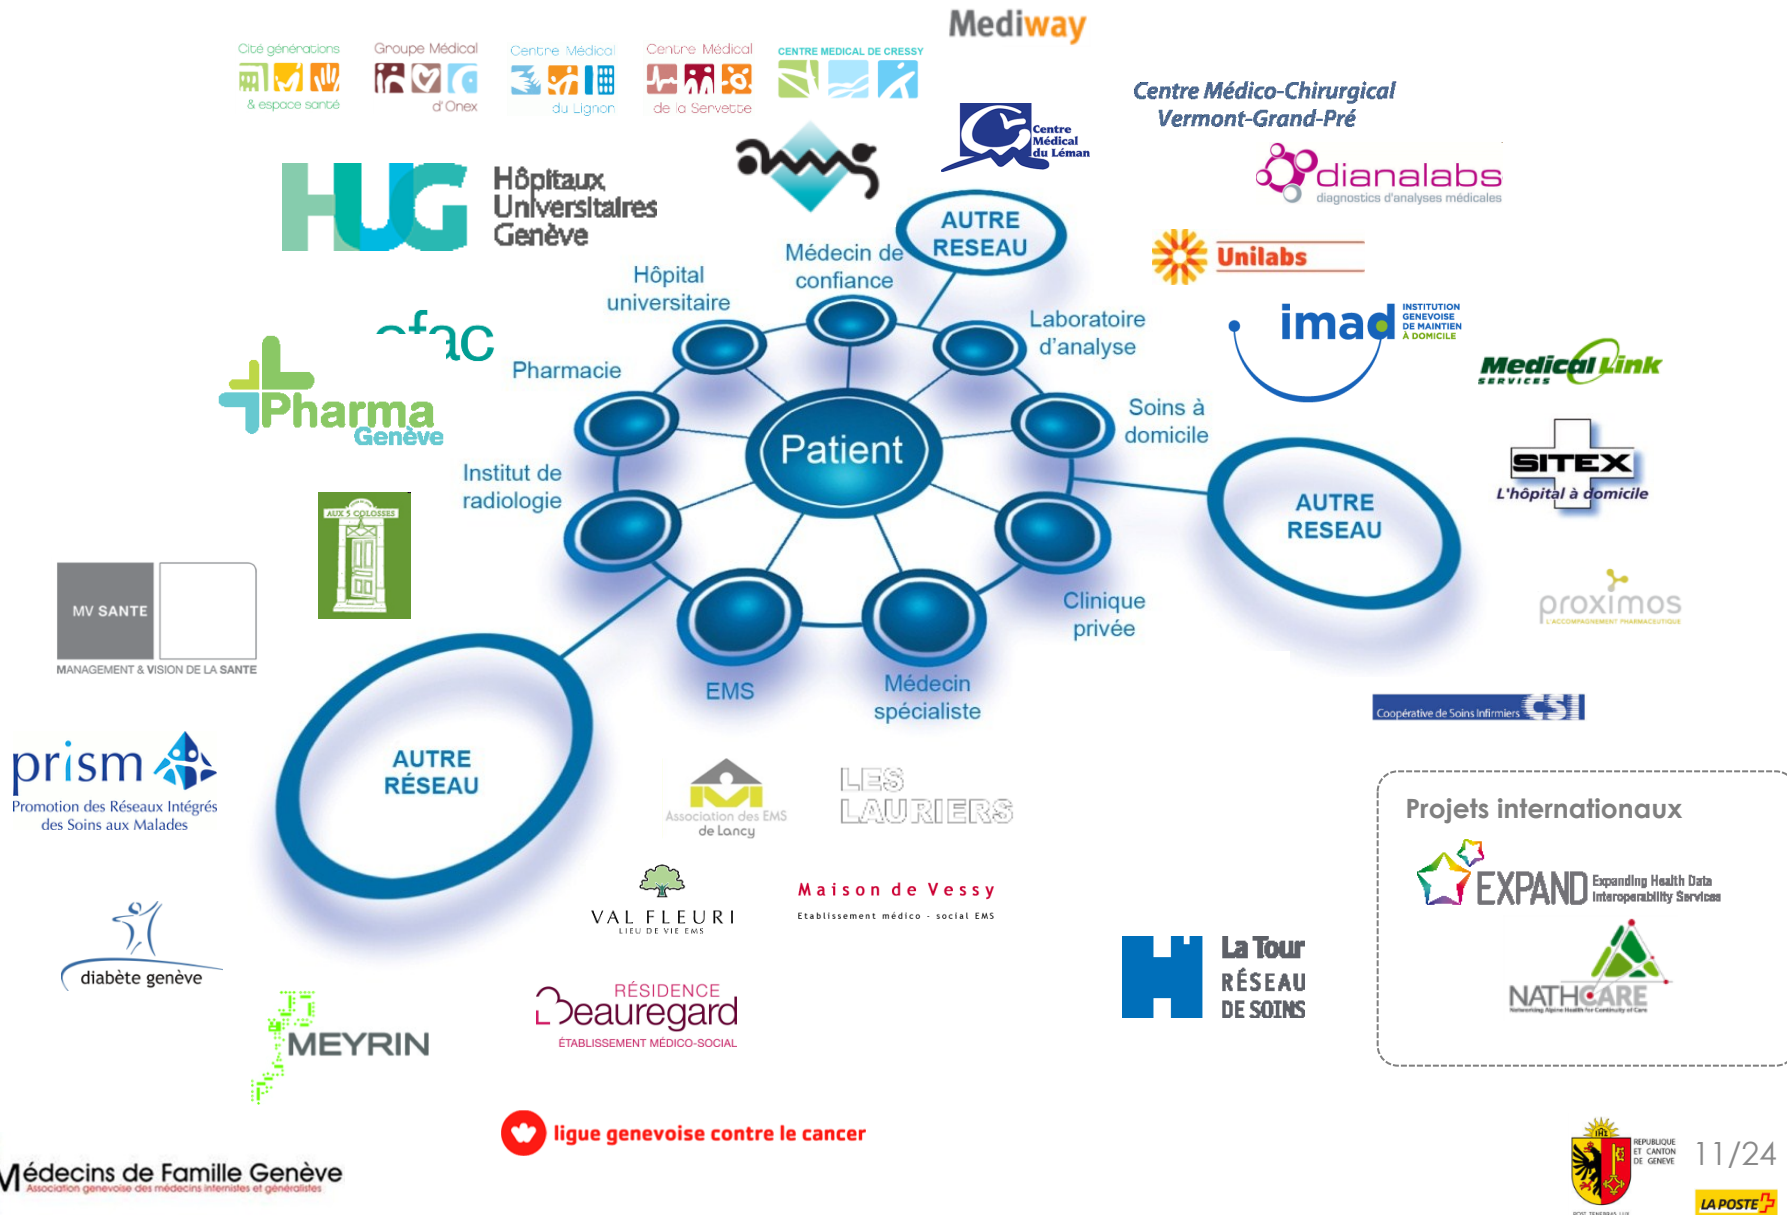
Cité générations & espace santé

Groupe Médical d'Onex

Centre Médical du Lignon

Centre Médical de la Servette

CENTRE MEDICAL DE CRESSY

Mediway

Centre Médico-Chirurgical Vermont-Grand-Pré

Centre Médical du Léman

dianalabs diagnostics d'analyses médicales

HUG Hôpitaux Universitaires Genève

Unilabs

imad INSTITUTION GENEVOISE DE MAINTIEN À DOMICILE

Medical Link SERVICES

ofac

Pharma Genève

SITEX L'hôpital à domicile

AUX 5 COLOSSES

proximos

MV SANTE MANAGEMENT & VISION DE LA SANTE

Coopérative de Soins Infirmiers CSI

AUTRE RESEAU

Médecin de confiance

Hôpital universitaire

Laboratoire d'analyse

Pharmacie

Soins à domicile

Patient

Institut de radiologie

AUTRE RESEAU

Clinique privée

EMS

Médecin spécialiste

AUTRE RÉSEAU

prism Promotion des Réseaux Intégrés des Soins aux Malades

Association des EMS de Lancy

LES LAURIERS

Projets internationaux

EXPAND Expanding Health Data Interoperability Services

NATHCARE

VAL FLEURI LIEU DE VIE EMS

Maison de Vessy Etablissement médico - social EMS

La Tour RÉSEAU DE SOINS

diabète genève

MEYRIN

RÉSIDENCE Beauregard ÉTABLISSEMENT MÉDICO-SOCIAL

ligue genevoise contre le cancer

Médecins de Famille Genève Association genevoise des médecins internistes et généralistes

REPUBLIQUE ET CANTON DE GENEVE

11/24

LA POSTE